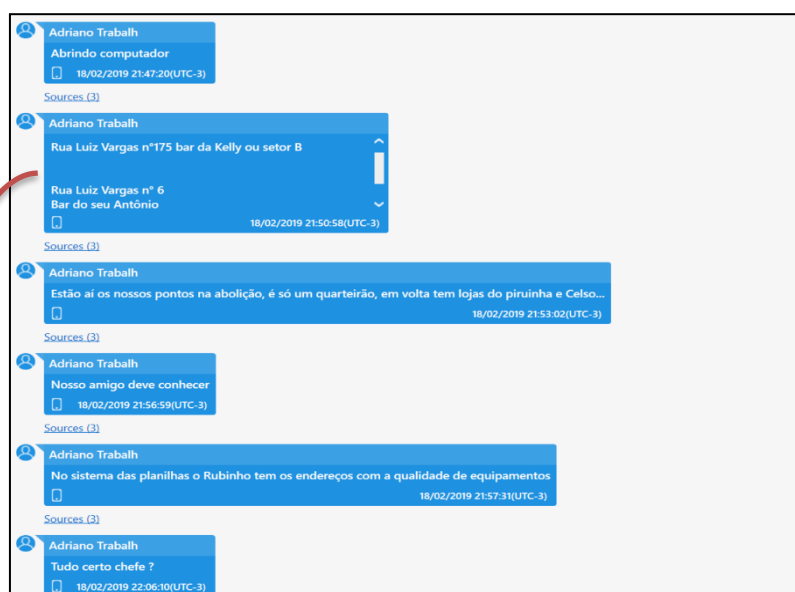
Adriano Trabalh
Abrindo computador
18/02/2019 21:47:20(UTC-3)
Sources (3)

Adriano Trabalh
Rua Luiz Vargas n°175 bar da Kelly ou setor B

Rua Luiz Vargas n° 6
Bar do seu Antônio
18/02/2019 21:50:58(UTC-3)
Sources (3)

Adriano Trabalh
Estão aí os nossos pontos na abolição, é só um quarteirão, em volta tem lojas do piruinha e Celso...
18/02/2019 21:53:02(UTC-3)
Sources (3)

Adriano Trabalh
Nosso amigo deve conhecer
18/02/2019 21:56:59(UTC-3)
Sources (3)

Adriano Trabalh
No sistema das planilhas o Rubinho tem os endereços com a qualidade de equipamentos
18/02/2019 21:57:31(UTC-3)
Sources (3)

Adriano Trabalh
Tudo certo chefe ?
18/02/2019 22:06:10(UTC-3)